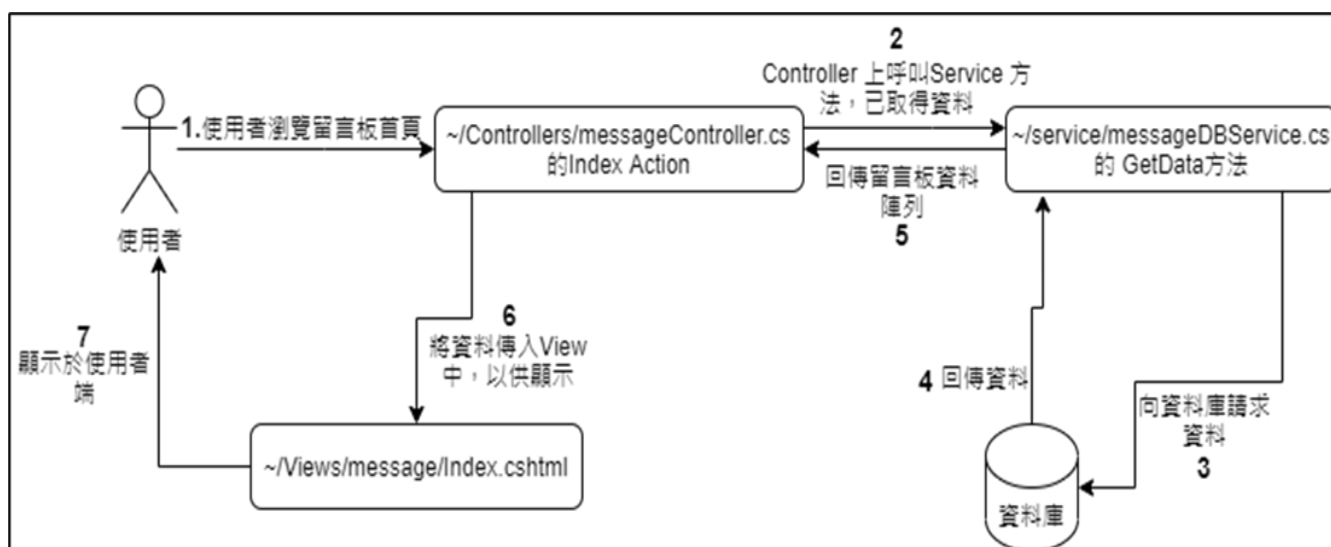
使用者

1.使用者瀏覽留言板首頁

~/Controllers/messageController.cs 的Index Action

2
Controller 上呼叫Service 方法，已取得資料

~/service/messageDBService.cs 的 GetData方法

回傳留言板資料陣列
5

向資料庫請求資料
3

資料庫

4 回傳資料

6
將資料傳入View中，以供顯示

~/Views/message/Index.cshtml

7
顯示於使用者端